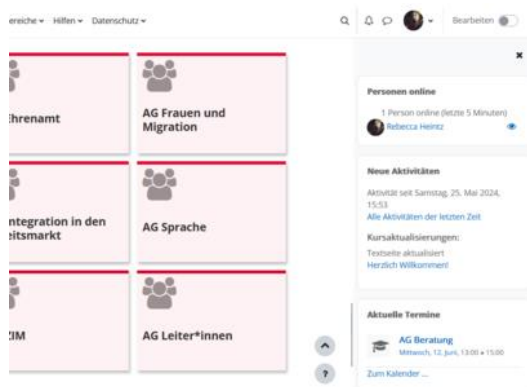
ereiche ▾ Hilfen ▾ Datenschutz ▾

Bearbeiten

hrenamt

AG Frauen und Migration

ntegration in den eitsmarkt

AG Sprache

IM

AG Leiter*innen

×

Personen online

1 Person online (letzte 5 Minuten)

Rebecca Heintz

Neue Aktivitäten

Aktivität seit Samstag, 25. Mai 2024, 15:53

Alle Aktivitäten der letzten Zeit

Kursaktualisierungen:

Textseite aktualisiert

Herzlich Willkommen!

Aktuelle Termine

AG Beratung

Mittwoch, 12. Juni, 13:00 » 15:00

Zum Kalender ...

?